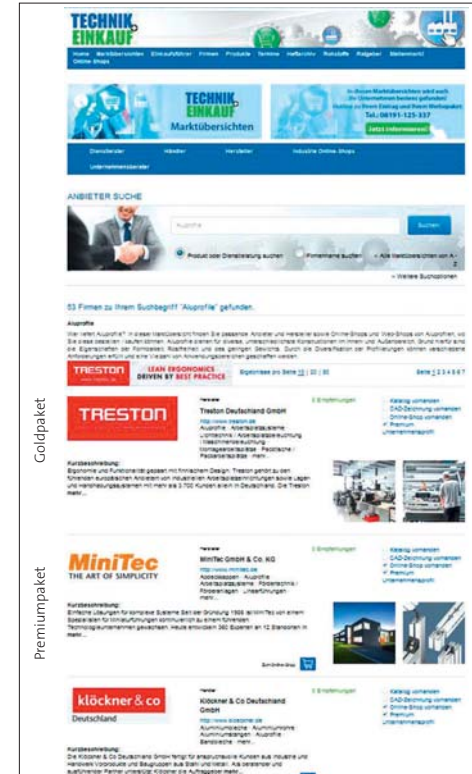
TECHNIK EINKAUF

Home Marktübersichten Einkaufsführer Firmen Produkte Termine Fachartikel Rohstoffe Ratgeber Meinemonti Online Shops

TECHNIK EINKAUF Marktübersichten

In diesen Marktübersichten wird auch Ihr Unternehmen bestens gefunden! Hotline zu Ihrem Eintrag und Ihrem Werbepaket: Tel. 08191-125-337

Jetzt informieren!

Dienstleister Händler Hersteller Industrie Online-Shops Unternehmensberater

ANBIETER SUCHE

Aluprofile

Suchen

Produkt oder Dienstleistung suchen Firmenname suchen Alle Marktübersichten von A-Z

Weitere Suchoptionen

53 Firmen zu Ihrem Suchbegriff "Aluprofile" gefunden.

Aluprofile

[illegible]

TRESTON LEAN ERGONOMICS DRIVEN BY BEST PRACTICE

Ergebnisse pro Seite 10 | 20 | 50 Seite 1 2 3 4 5 6 7

Goldpaket

TRESTON

Hersteller

Treston Deutschland GmbH

http://www.treston.de

Aluprofile · Arbeitsplatzsysteme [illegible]

Kurzbeschreibung:

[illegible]

Katalog vorhanden
CAD-Zeichnung vorhanden
Online-Shop vorhanden
Premium
Unternehmensprofil

Premiumpaket

MiniTec THE ART OF SIMPLICITY

Hersteller

MiniTec GmbH & Co. KG

http://www.minitec.de

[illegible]

Kurzbeschreibung:

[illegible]

Katalog vorhanden
CAD-Zeichnung vorhanden
Online-Shop vorhanden
Premium
Unternehmensprofil

Zum Online-Shop

klöckner & co Deutschland

Händler

Klöckner & Co Deutschland GmbH

http://www.kloeckner.de

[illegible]

Kurzbeschreibung:

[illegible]

Katalog vorhanden
CAD-Zeichnung vorhanden
Online-Shop vorhanden
Premium
Unternehmensprofil